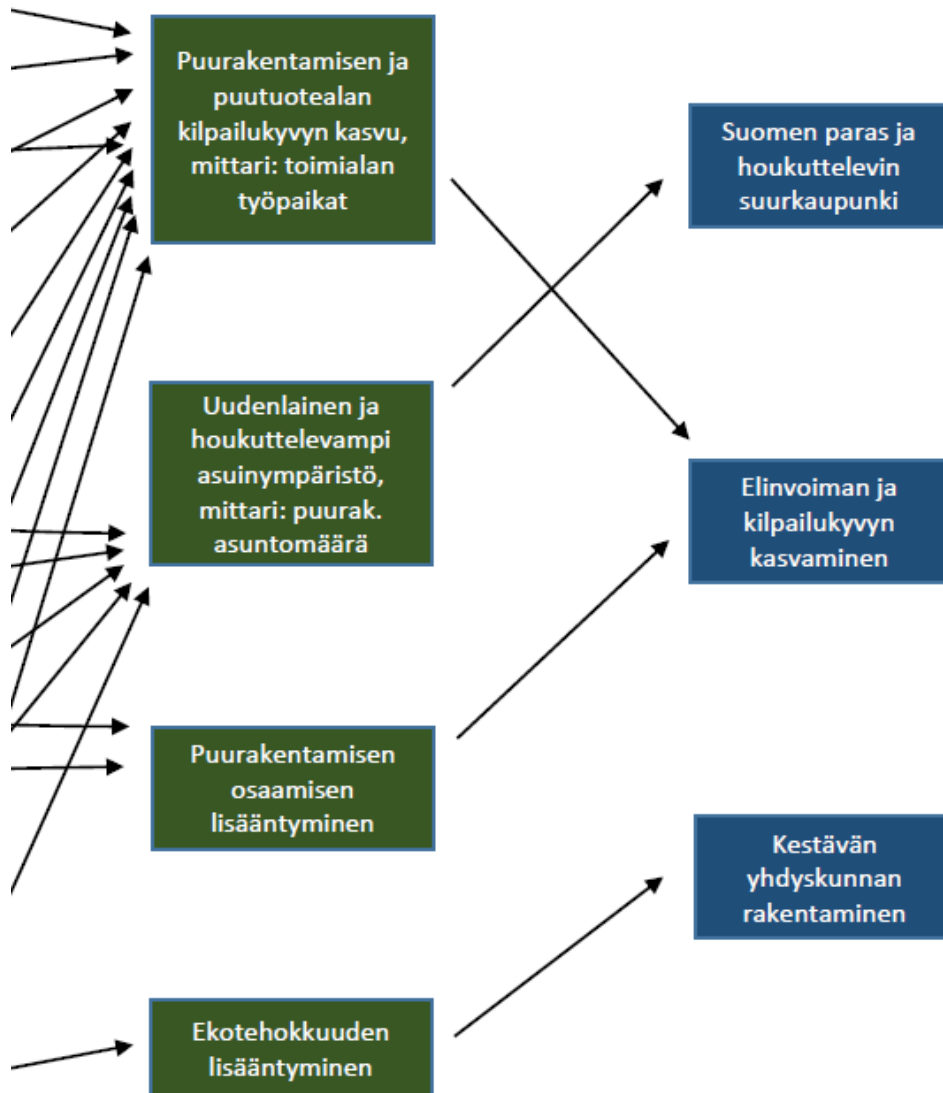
Puurakentamisen ja puutuotealan kilpailukyvyn kasvu, mittari: toimialan työpaikat

Uudenlainen ja houkuttelevampi asuinympäristö, mittari: puurak. asuntomäärä

Puurakentamisen osaamisen lisääntyminen

Ekotehokkuuden lisääntyminen

Suomen paras ja houkuttelevin suurkaupunki

Elinvoiman ja kilpailukyvyn kasvaminen

Kestävän yhdyskunnan rakentaminen